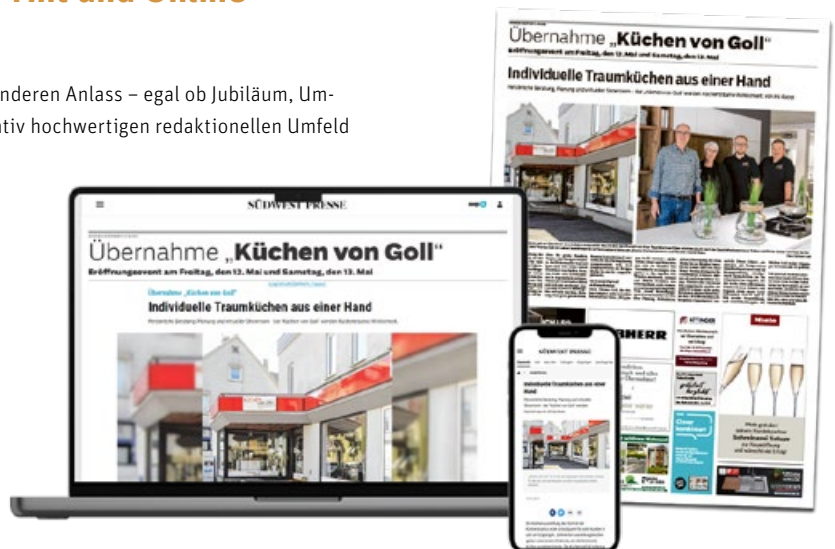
Print und Online

nderen Anlass – egal ob Jubiläum, Um-
tiv hochwertigen redaktionellen Umfeld

Übernahme „Küchen von Goll"
Eröffnungsevent am Freitag, den 12. Mai und Samstag, den 13. Mai

Individuelle Traumküchen aus einer Hand

SÜDWEST PRESSE

Übernahme „Küchen von Goll"
Eröffnungsevent am Freitag, den 12. Mai und Samstag, den 13. Mai

Übernahme „Küchen von Goll"
Individuelle Traumküchen aus einer Hand

SÜDWEST PRESSE

Individuelle Traumküchen aus einer Hand

BHERR

Miele